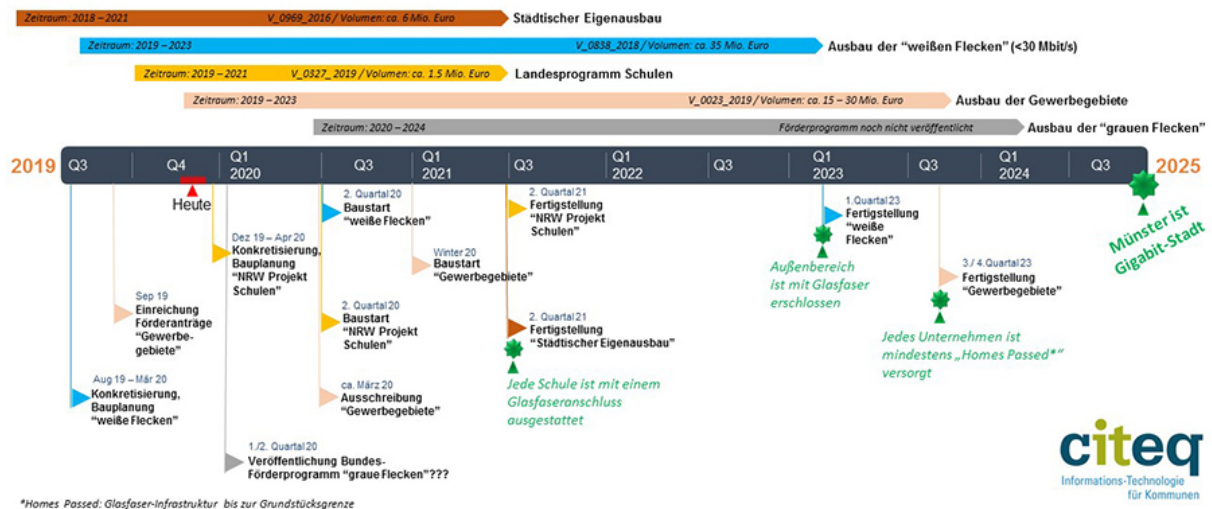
Zeitraum: 2018 – 2021 V_0969_2016 / Volumen: ca. 6 Mio. Euro Städtischer Eigenausbau

Zeitraum: 2019 – 2023 V_0838_2018 / Volumen: ca. 35 Mio. Euro Ausbau der "weißen Flecken" (<30 Mbit/s)

Zeitraum: 2019 – 2021 V_0327_2019 / Volumen: ca. 1.5 Mio. Euro Landesprogramm Schulen

Zeitraum: 2019 – 2023 V_0023_2019 / Volumen: ca. 15 – 30 Mio. Euro Ausbau der Gewerbegebiete

Zeitraum: 2020 – 2024 Förderprogramm noch nicht veröffentlicht Ausbau der "grauen Flecken"

2019 Q3 Q4 Q1 2020 Q3 Q1 2021 Q3 Q1 2022 Q3 Q1 2023 Q3 Q1 2024 Q3 2025

Heute

Aug 19 – Mär 20 Konkretisierung, Bauplanung "weiße Flecken"

Sep 19 Einreichung Förderanträge "Gewerbegebiete"

Dez 19 – Apr 20 Konkretisierung, Bauplanung "NRW Projekt Schulen"

1./2. Quartal 20 Veröffentlichung Bundes-Förderprogramm "graue Flecken"???

2. Quartal 20 Baustart "weiße Flecken"

2. Quartal 20 Baustart "NRW Projekt Schulen"

ca. März 20 Ausschreibung "Gewerbegebiete"

Winter 20 Baustart "Gewerbegebiete"

2. Quartal 21 Fertigstellung "NRW Projekt Schulen"

2. Quartal 21 Fertigstellung "Städtischer Eigenausbau"

Jede Schule ist mit einem Glasfaseranschluss ausgestattet

1.Quartal 23 Fertigstellung "weiße Flecken"

Außenbereich ist mit Glasfaser erschlossen

3./ 4.Quartal 23 Fertigstellung "Gewerbegebiete"

Jedes Unternehmen ist mindestens „Homes Passed*" versorgt

Münster ist Gigabit-Stadt

citeq Informations-Technologie für Kommunen

*Homes Passed: Glasfaser-Infrastruktur bis zur Grundstücksgrenze